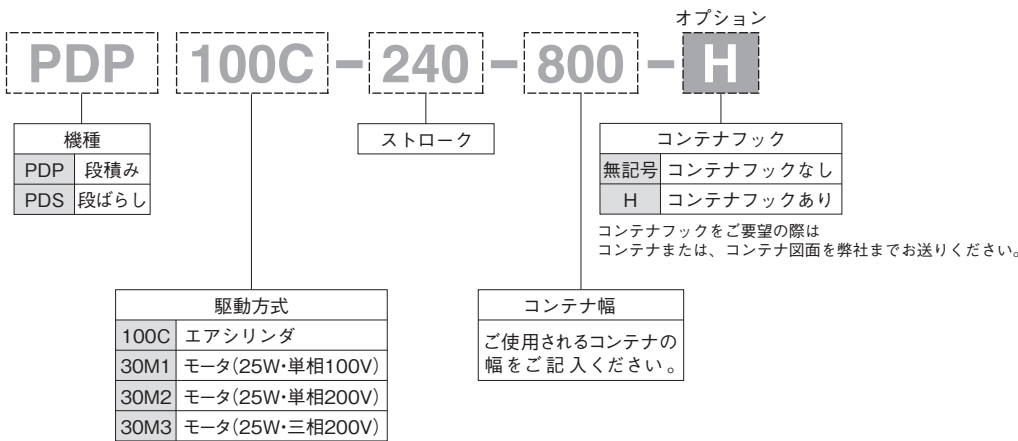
オプション

PDP 100C - 240 - 800 - H

| 機種 | |
|---|---|
| PDP | 段積み |
| PDS | 段ばらし |

ストローク

| コンテナフック | |
|---|---|
| 無記号 | コンテナフックなし |
| H | コンテナフックあり |

コンテナフックをご要望の際は
コンテナまたは、コンテナ図面を弊社までお送りください。

| 駆動方式 | |
|---|---|
| 100C | エアシリンダ |
| 30M1 | モータ(25W・単相100V) |
| 30M2 | モータ(25W・単相200V) |
| 30M3 | モータ(25W・三相200V) |

コンテナ幅

ご使用されるコンテナの幅をご記入ください。